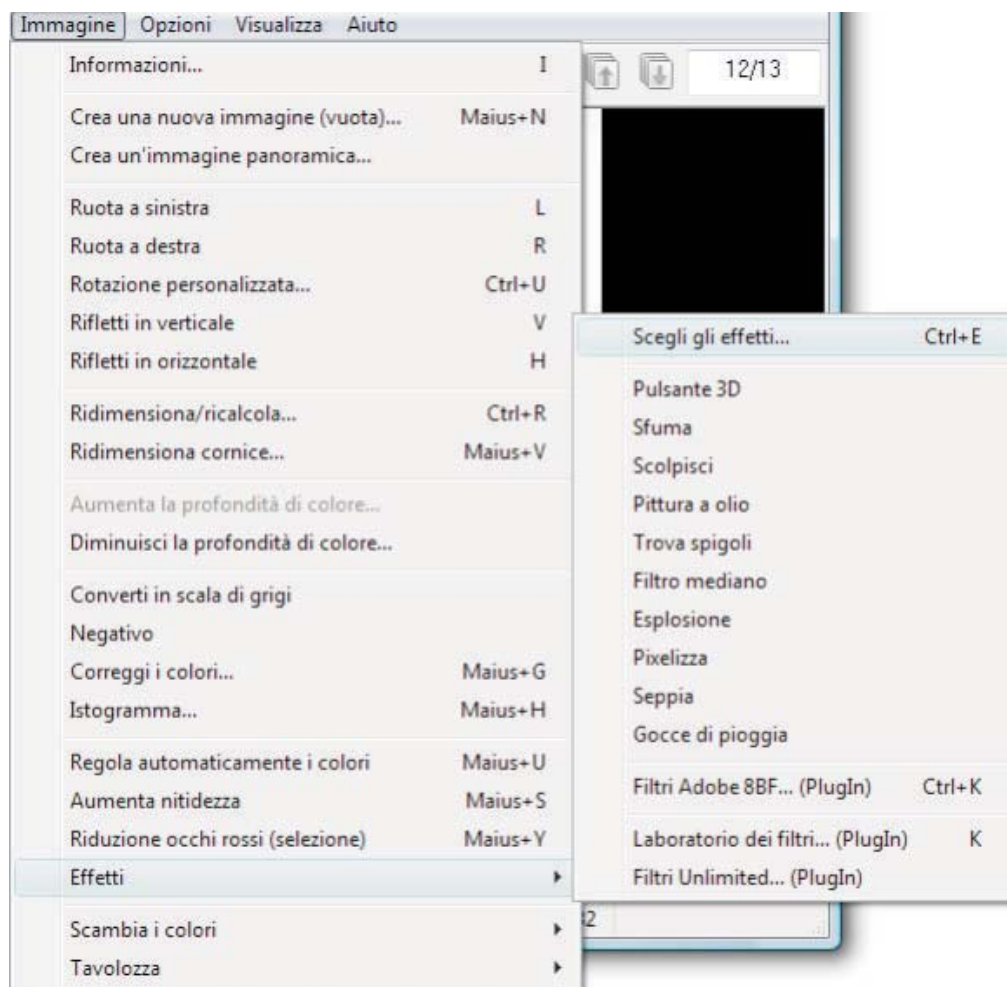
Immagine Opzioni Visualizza Aiuto

12/13

Informazioni... I

Crea una nuova immagine (vuota)... Maius+N
Crea un'immagine panoramica...

Ruota a sinistra L
Ruota a destra R
Rotazione personalizzata... Ctrl+U
Rifletti in verticale V
Rifletti in orizzontale H

Ridimensiona/ricalcola... Ctrl+R
Ridimensiona cornice... Maius+V

Aumenta la profondità di colore...
Diminuisci la profondità di colore...

Converti in scala di grigi
Negativo
Correggi i colori... Maius+G
Istogramma... Maius+H

Regola automaticamente i colori Maius+U
Aumenta nitidezza Maius+S
Riduzione occhi rossi (selezione) Maius+Y
Effetti

Scambia i colori
Tavolozza

Scegli gli effetti... Ctrl+E

Pulsante 3D
Sfuma
Scolpisci
Pittura a olio
Trova spigoli
Filtro mediano
Esplosione
Pixelizza
Seppia
Gocce di pioggia

Filtri Adobe 8BF... (PlugIn) Ctrl+K

Laboratorio dei filtri... (PlugIn) K
Filtri Unlimited... (PlugIn)

2